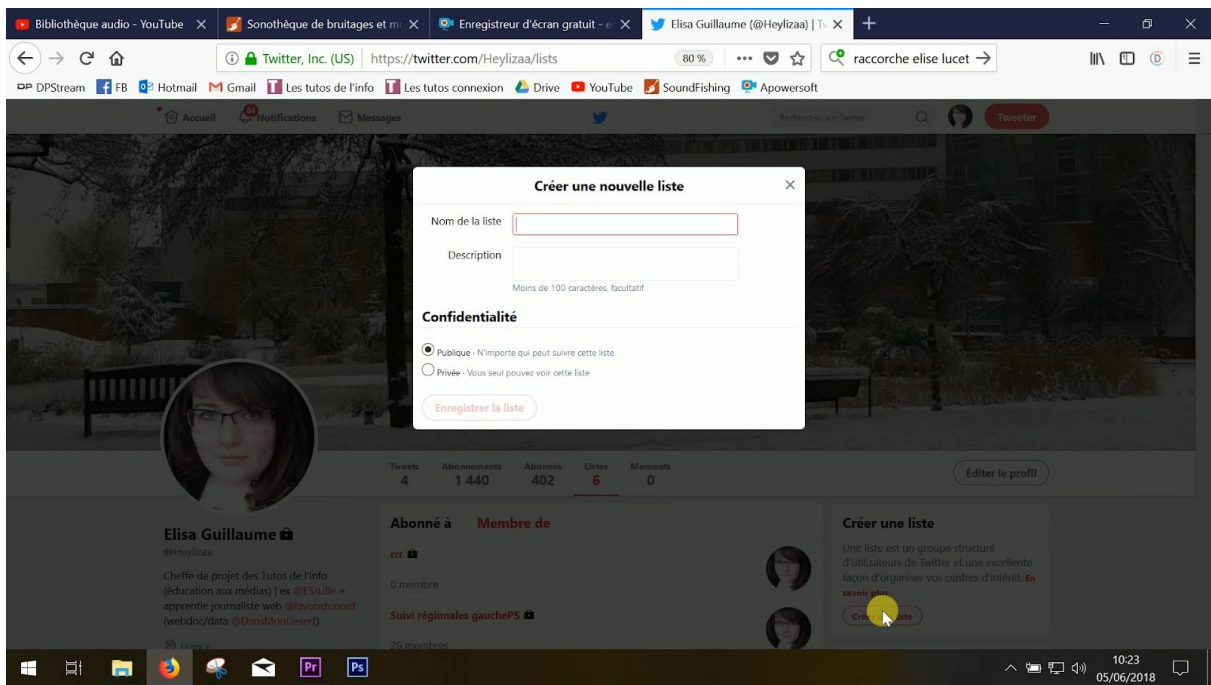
Bibliothèque audio - YouTube ✕ Sonothèque de bruitages et m ✕ Enregistreur d'écran gratuit - e ✕ Elisa Guillaume (@Heylizaa) | Tw ✕ +

Twitter, Inc. (US) | https://twitter.com/Heylizaa/lists 80 % raccorche elise lucet →

DPStream FB Hotmail Gmail Les tutos de l'info Les tutos connexion Drive YouTube SoundFishing Apowersoft

Accueil Notifications Messages Rechercher sur Twitter Tweeter

Créer une nouvelle liste ✕

Nom de la liste

Description

Moins de 100 caractères, facultatif

Confidentialité

Publique - N'importe qui peut suivre cette liste

Privée - Vous seul pouvez voir cette liste

Enregistrer la liste

Tweets 4 Abonnements 1 440 Abonnés 402 Listes 6 Moments 0

Éditer le profil

Elisa Guillaume
@Heylizaa

Cheffe de projet des Tutos de l'info (éducation aux médias) | ex @ESJLille + apprentie journaliste web @lavoixdunord (webdoc/data @DansMonDesert)

France

Abonné à Membre de

rrr

0 membre

Suivi régionales gauchePS

26 membres

Créer une liste

Une liste est un groupe structuré d'utilisateurs de Twitter et une excellente façon d'organiser vos centres d'intérêt. En savoir plus

Créer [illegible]liste

10:23
05/06/2018